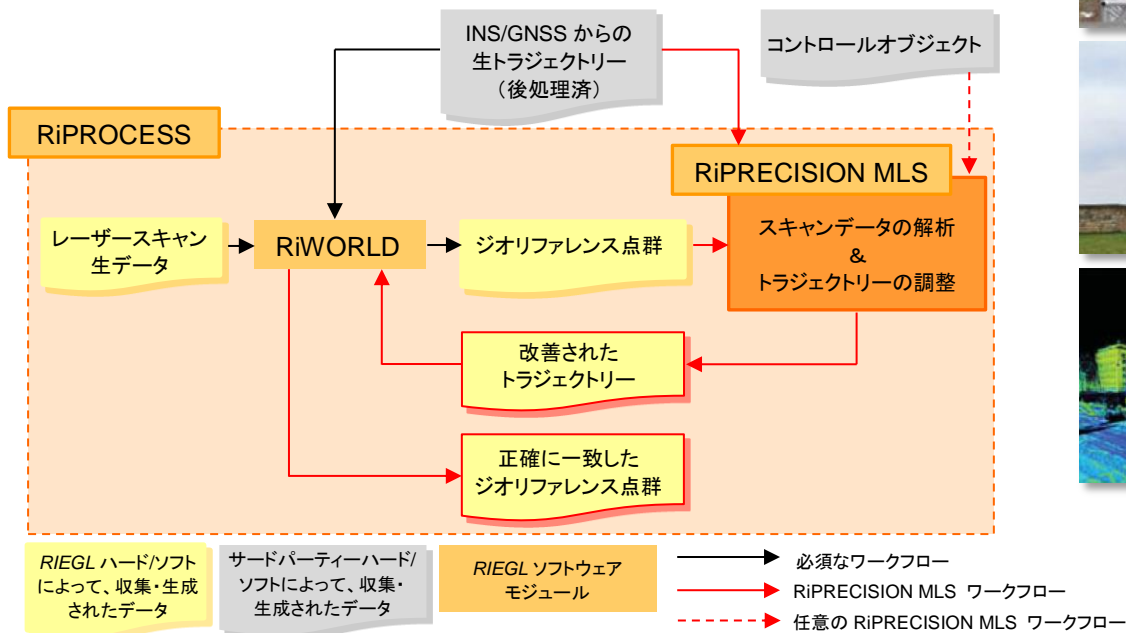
INS/GNSS からの生トラジェクトリー（後処理済）

コントロールオブジェクト

RiPROCESS

RiPRECISION MLS

レーザースキャン生データ

RiWORLD

ジオリファレンス点群

スキャンデータの解析 & トラジェクトリーの調整

改善されたトラジェクトリー

正確に一致したジオリファレンス点群

*RIEGL* ハード/ソフトによって、収集・生成されたデータ

サードパーティーハード/ソフトによって、収集・生成されたデータ

*RIEGL* ソフトウェアモジュール

必須なワークフロー

RiPRECISION MLS ワークフロー

任意の RiPRECISION MLS ワークフロー